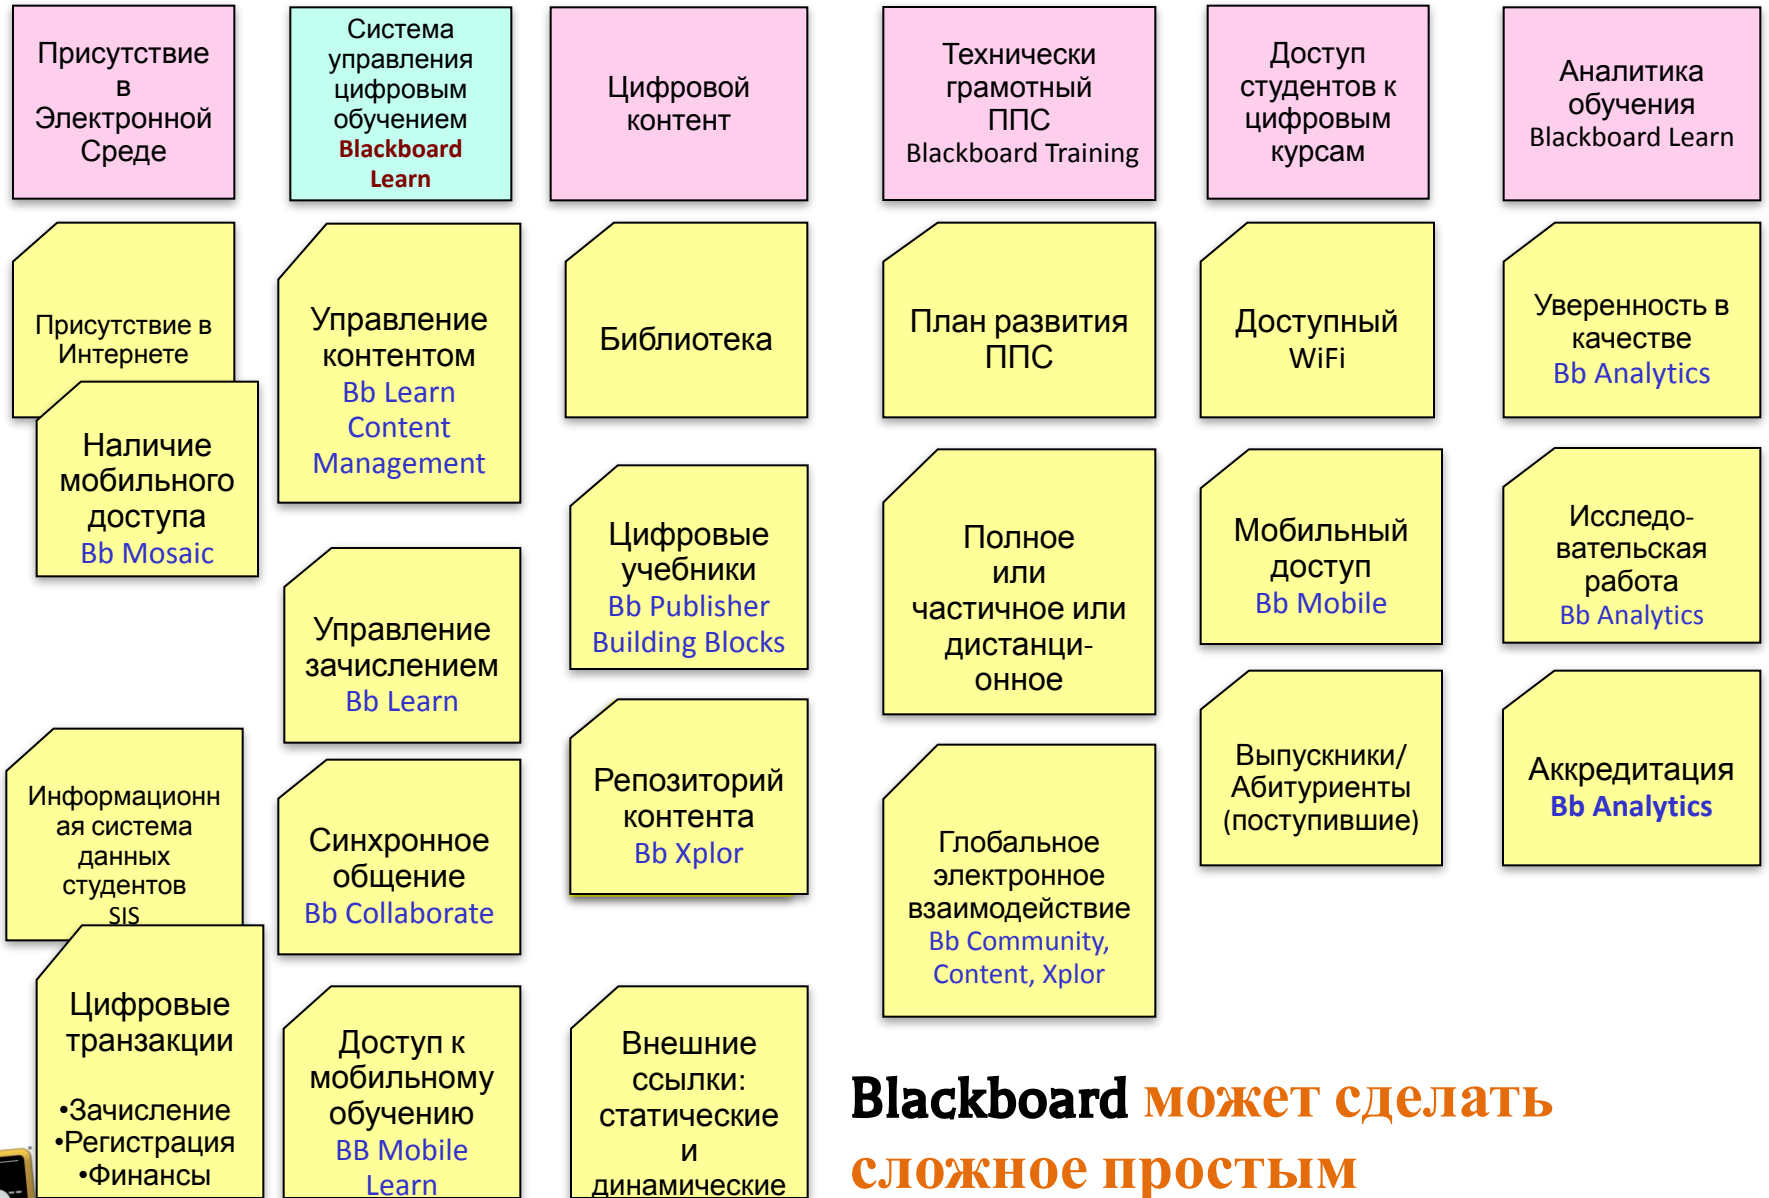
Присутствие в Электронной Среде

Система управления цифровым обучением Blackboard Learn

Цифровой контент

Технически грамотный ППС Blackboard Training

Доступ студентов к цифровым курсам

Аналитика обучения Blackboard Learn

Присутствие в Интернете

Наличие мобильного доступа Bb Mosaic

Информационная система данных студентов SIS

Цифровые транзакции

•Зачисление
•Регистрация
•Финансы

Управление контентом Bb Learn Content Management

Управление зачислением Bb Learn

Синхронное общение Bb Collaborate

Доступ к мобильному обучению BB Mobile Learn

Библиотека

Цифровые учебники Bb Publisher Building Blocks

Репозиторий контента Bb Xplor

Внешние ссылки: статические и динамические

План развития ППС

Полное или частичное или дистанционное

Глобальное электронное взаимодействие Bb Community, Content, Xplor

Доступный WiFi

Мобильный доступ Bb Mobile

Выпускники/ Абитуриенты (поступившие)

Уверенность в качестве Bb Analytics

Исследовательская работа Bb Analytics

Аккредитация Bb Analytics

Blackboard может сделать сложное простым